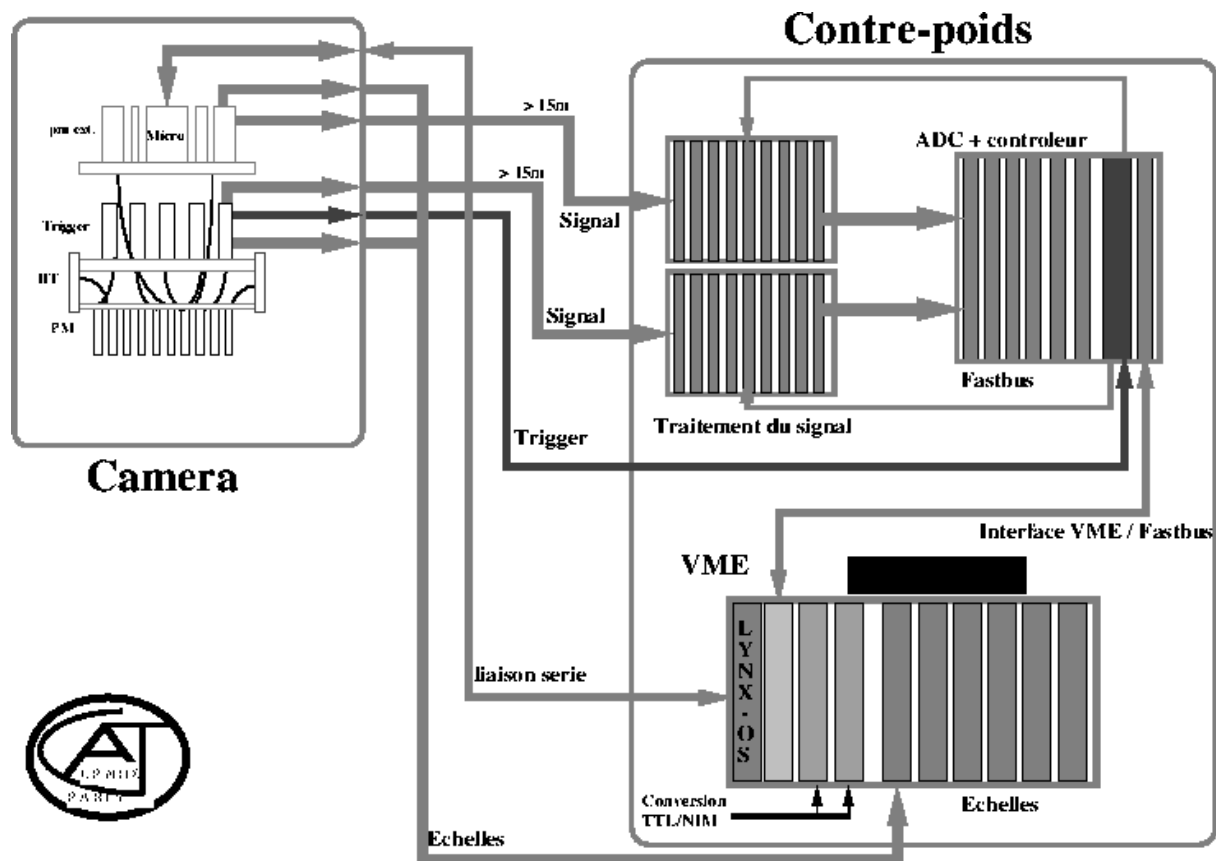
Contre-poids

pm ext.

Micro

> 15m

> 15m

ADC + controleur

Trigger

Signal

HT

PM

Signal

Fastbus

Traitement du signal

Trigger

Camera

Interface VME / Fastbus

VME

LYNX-OS

liaison serie

CAT
LPNHE
PARIS

Conversion TTL/NIM

Echelles

Echelles